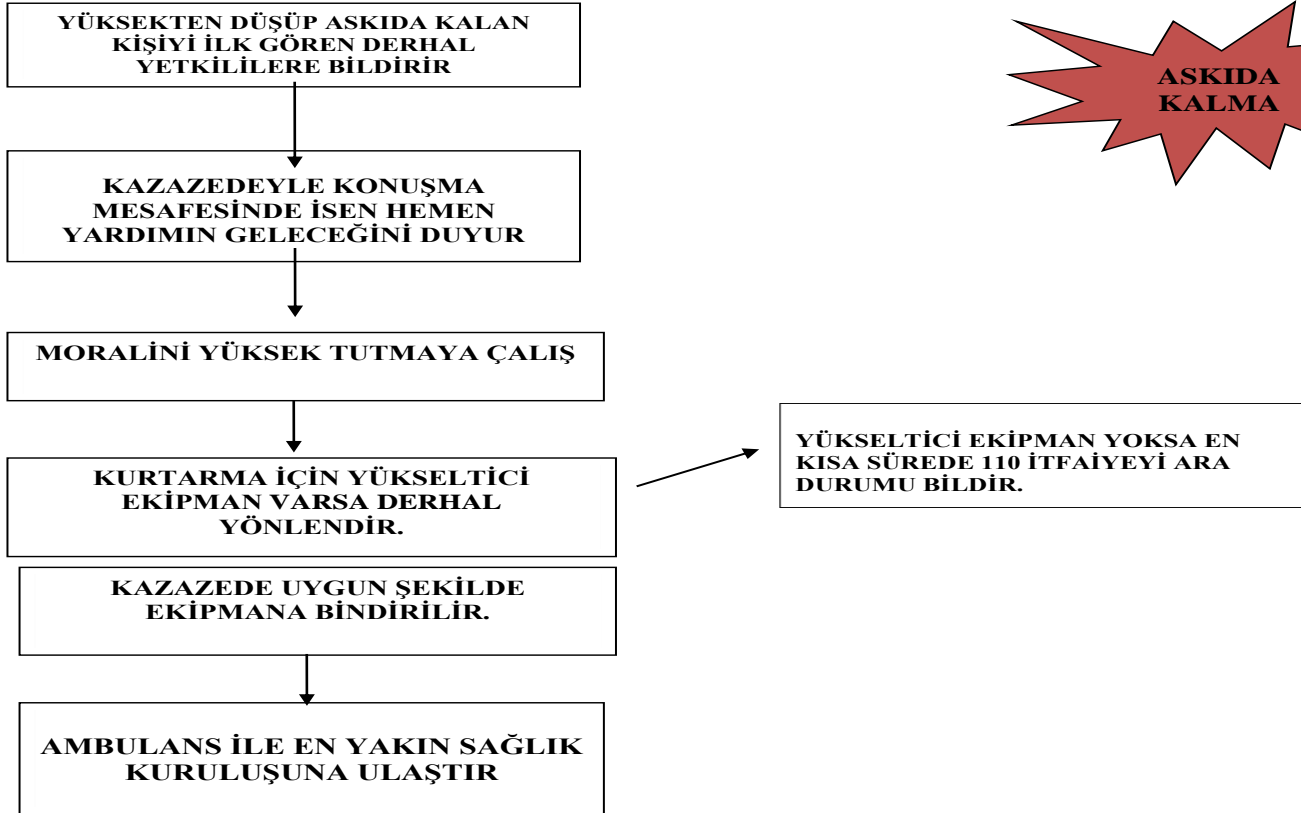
YÜKSEKTEN DÜŞÜP ASKIDA KALAN KİŞİYİ İLK GÖREN DERHAL YETKİLİLERE BİLDİRİR

ASKIDA KALMA

KAZAZEDEYLE KONUŞMA MESAFESİNDE İSEN HEMEN YARDIMIN GELECEĞİNİ DUYUR

MORALİNİ YÜKSEK TUTMAYA ÇALIŞ

KURTARMA İÇİN YÜKSELTİCİ EKİPMAN VARSA DERHAL YÖNLENDİR.

YÜKSELTİCİ EKİPMAN YOKSA EN KISA SÜREDE 110 İTFAİYEYİ ARA DURUMU BİLDİR.

KAZAZEDE UYGUN ŞEKİLDE EKİPMANA BİNDİRİLİR.

AMBULANS İLE EN YAKIN SAĞLIK KURULUŞUNA ULAŞTIR